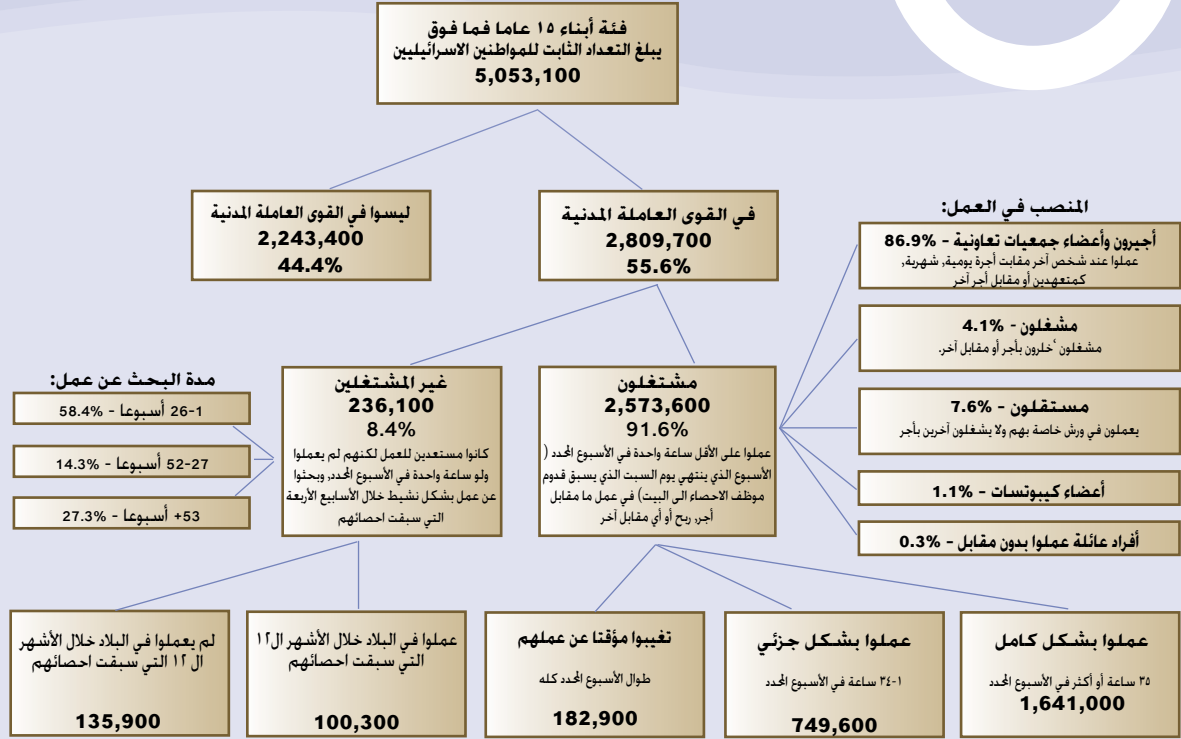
فئة أبناء ١٥ عاما فما فوق
يبلغ التعداد الثابت للمواطنين الاسرائيليين
5,053,100

في القوى العاملة المدنية
2,809,700
55.6%

ليسوا في القوى العاملة المدنية
2,243,400
44.4%

المنصب في العمل:

أجيرون وأعضاء جمعيات تعاونية - 86.9%
عملوا عند شخص آخر مقابل أجرة يومية، شهرية، كمتعهدين أو مقابل أجر آخر

مشغلون - 4.1%
مشغلون عاملون بأجر أو مقابل آخر.

مستقلون - 7.6%
يعملون في ورش خاصة بهم ولا يشغلون آخرين بأجر

أعضاء كيبوتسات - 1.1%

أفراد عائلة عملوا بدون مقابل - 0.3%

مشتغلون
2,573,600
91.6%
عملوا على الأقل ساعة واحدة في الأسبوع المحدد (الأسبوع الذي ينتهي يوم السبت الذي يسبق قدوم موظف الاحصاء الى البيت) في عمل ما مقابل أجر، ربح أو أي مقابل آخر

غير المشتغلين
236,100
8.4%
كانوا مستعدين للعمل لكنهم لم يعملوا ولو ساعة واحدة في الأسبوع المحدد، وبحثوا عن عمل بشكل نشيط خلال الأسابيع الأربعة التي سبقت احصائهم

مدة البحث عن عمل:
1-26 أسبوعا - 58.4%
27-52 أسبوعا - 14.3%
53+ أسبوعا - 27.3%

لم يعملوا في البلاد خلال الأشهر ال ١٢ التي سبقت احصائهم
135,900

عملوا في البلاد خلال الأشهر ال١٢ التي سبقت احصائهم
100,300

تغيبوا مؤقتا عن عملهم
طوال الأسبوع المحدد كله
182,900

عملوا بشكل جزئي
١-٣٤ ساعة في الأسبوع المحدد
749,600

عملوا بشكل كامل
٣٥ ساعة أو أكثر في الأسبوع المحدد
1,641,000